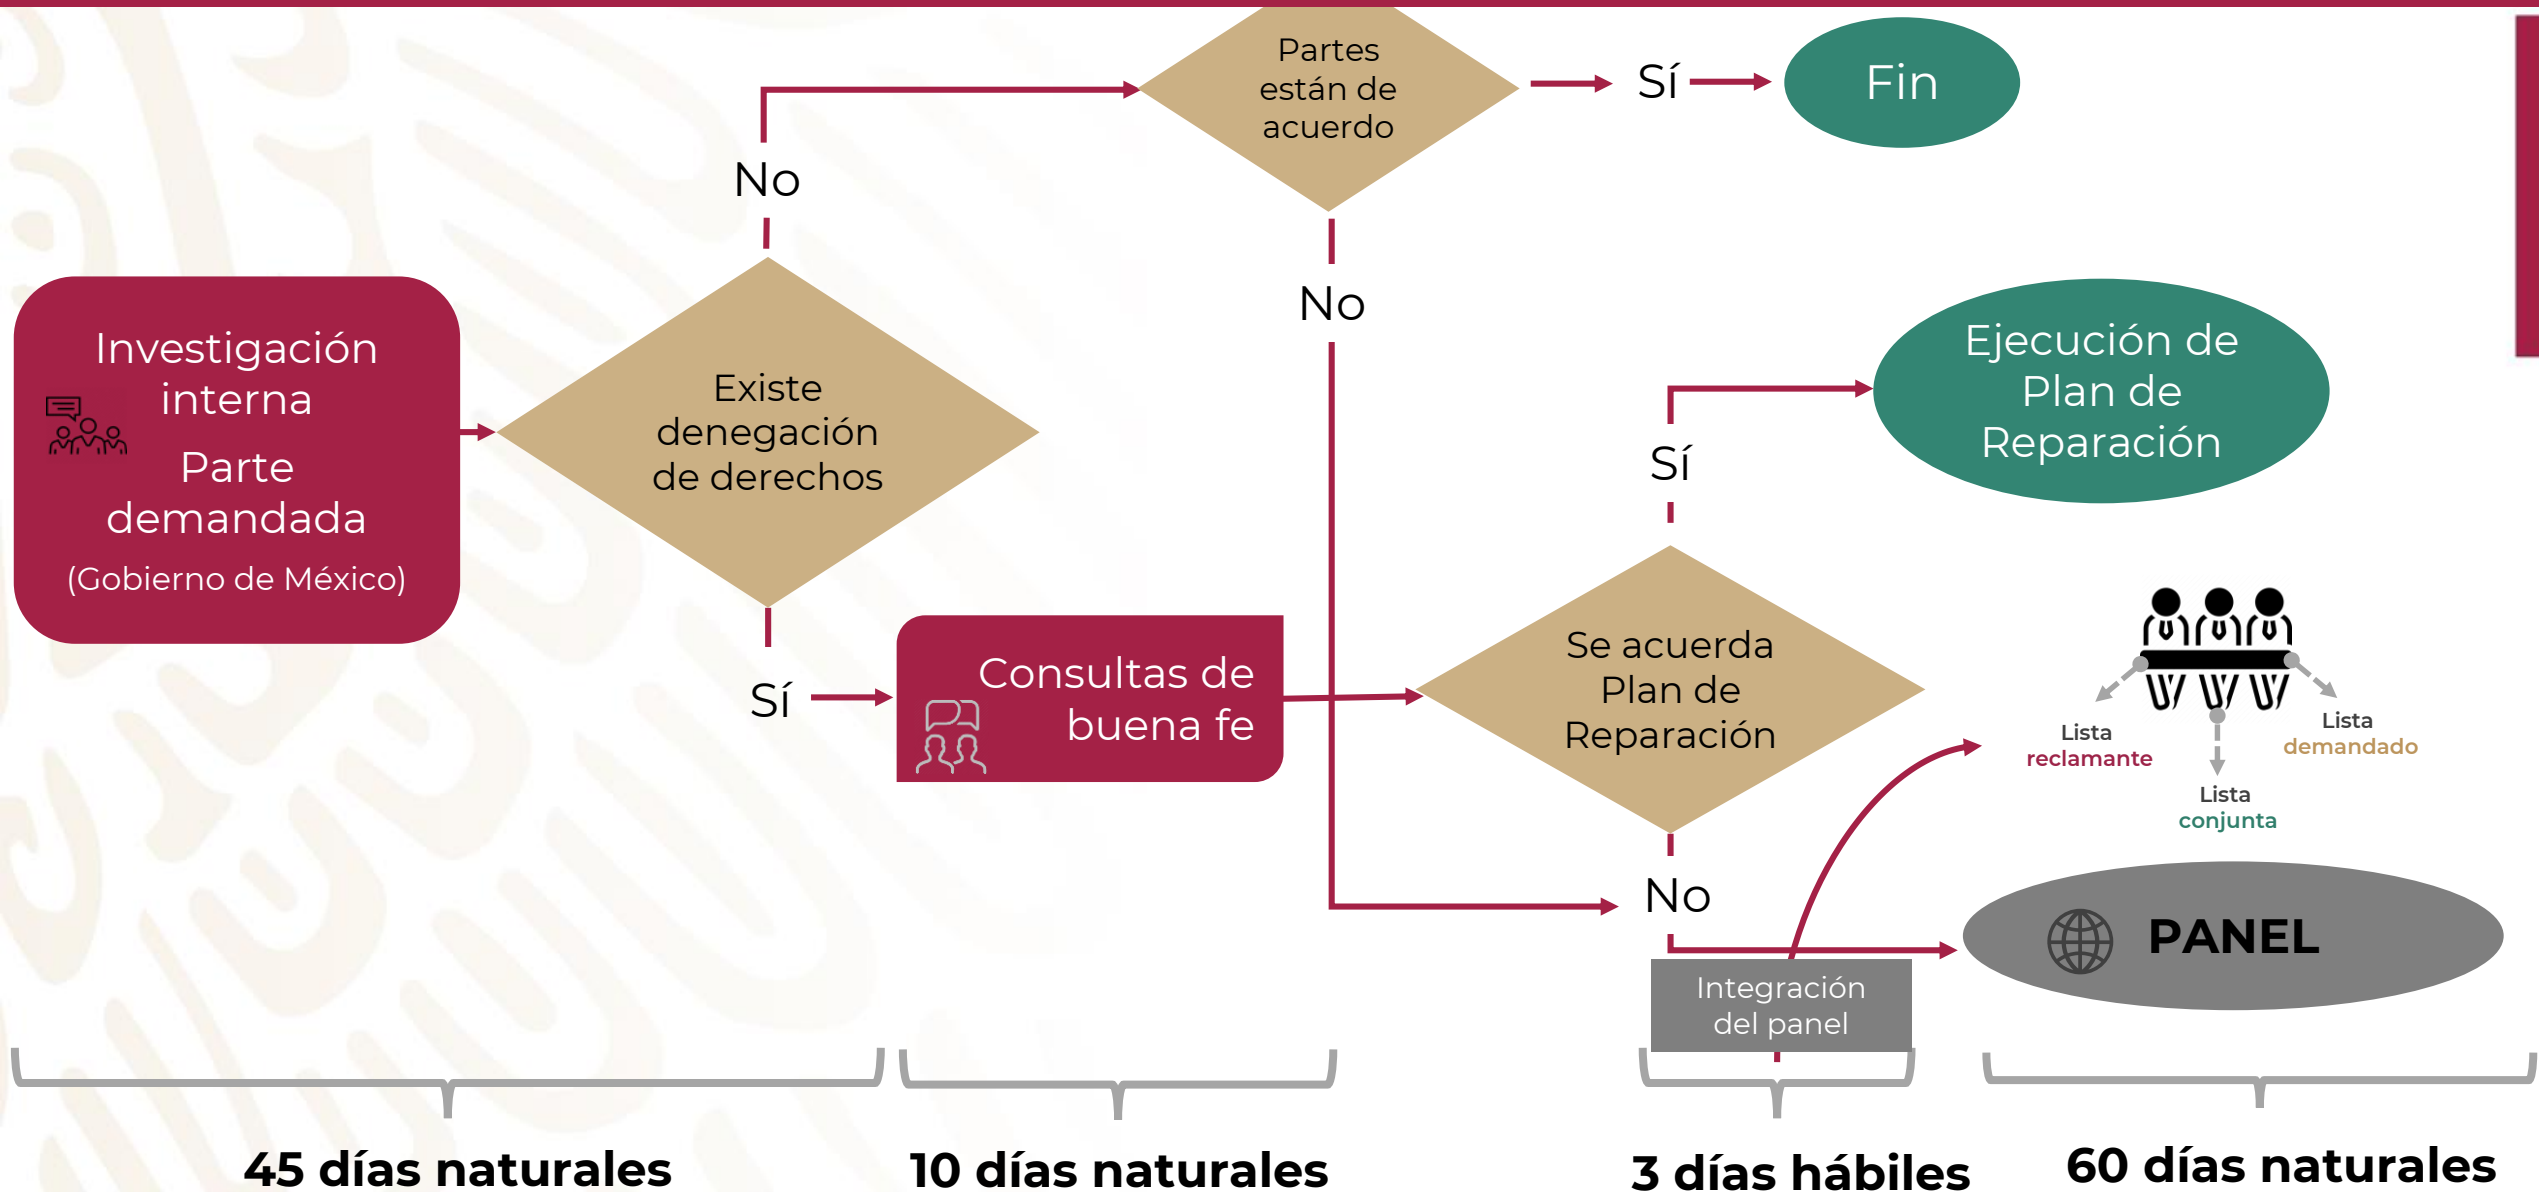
Investigación interna

Parte demandada

(Gobierno de México)

Existe denegación de derechos

No

Partes están de acuerdo

Sí

Fin

No

Sí

Consultas de buena fe

Se acuerda Plan de Reparación

Sí

Ejecución de Plan de Reparación

No

Lista reclamante

Lista conjunta

Lista demandado

PANEL

Integración del panel

45 días naturales

10 días naturales

3 días hábiles

60 días naturales